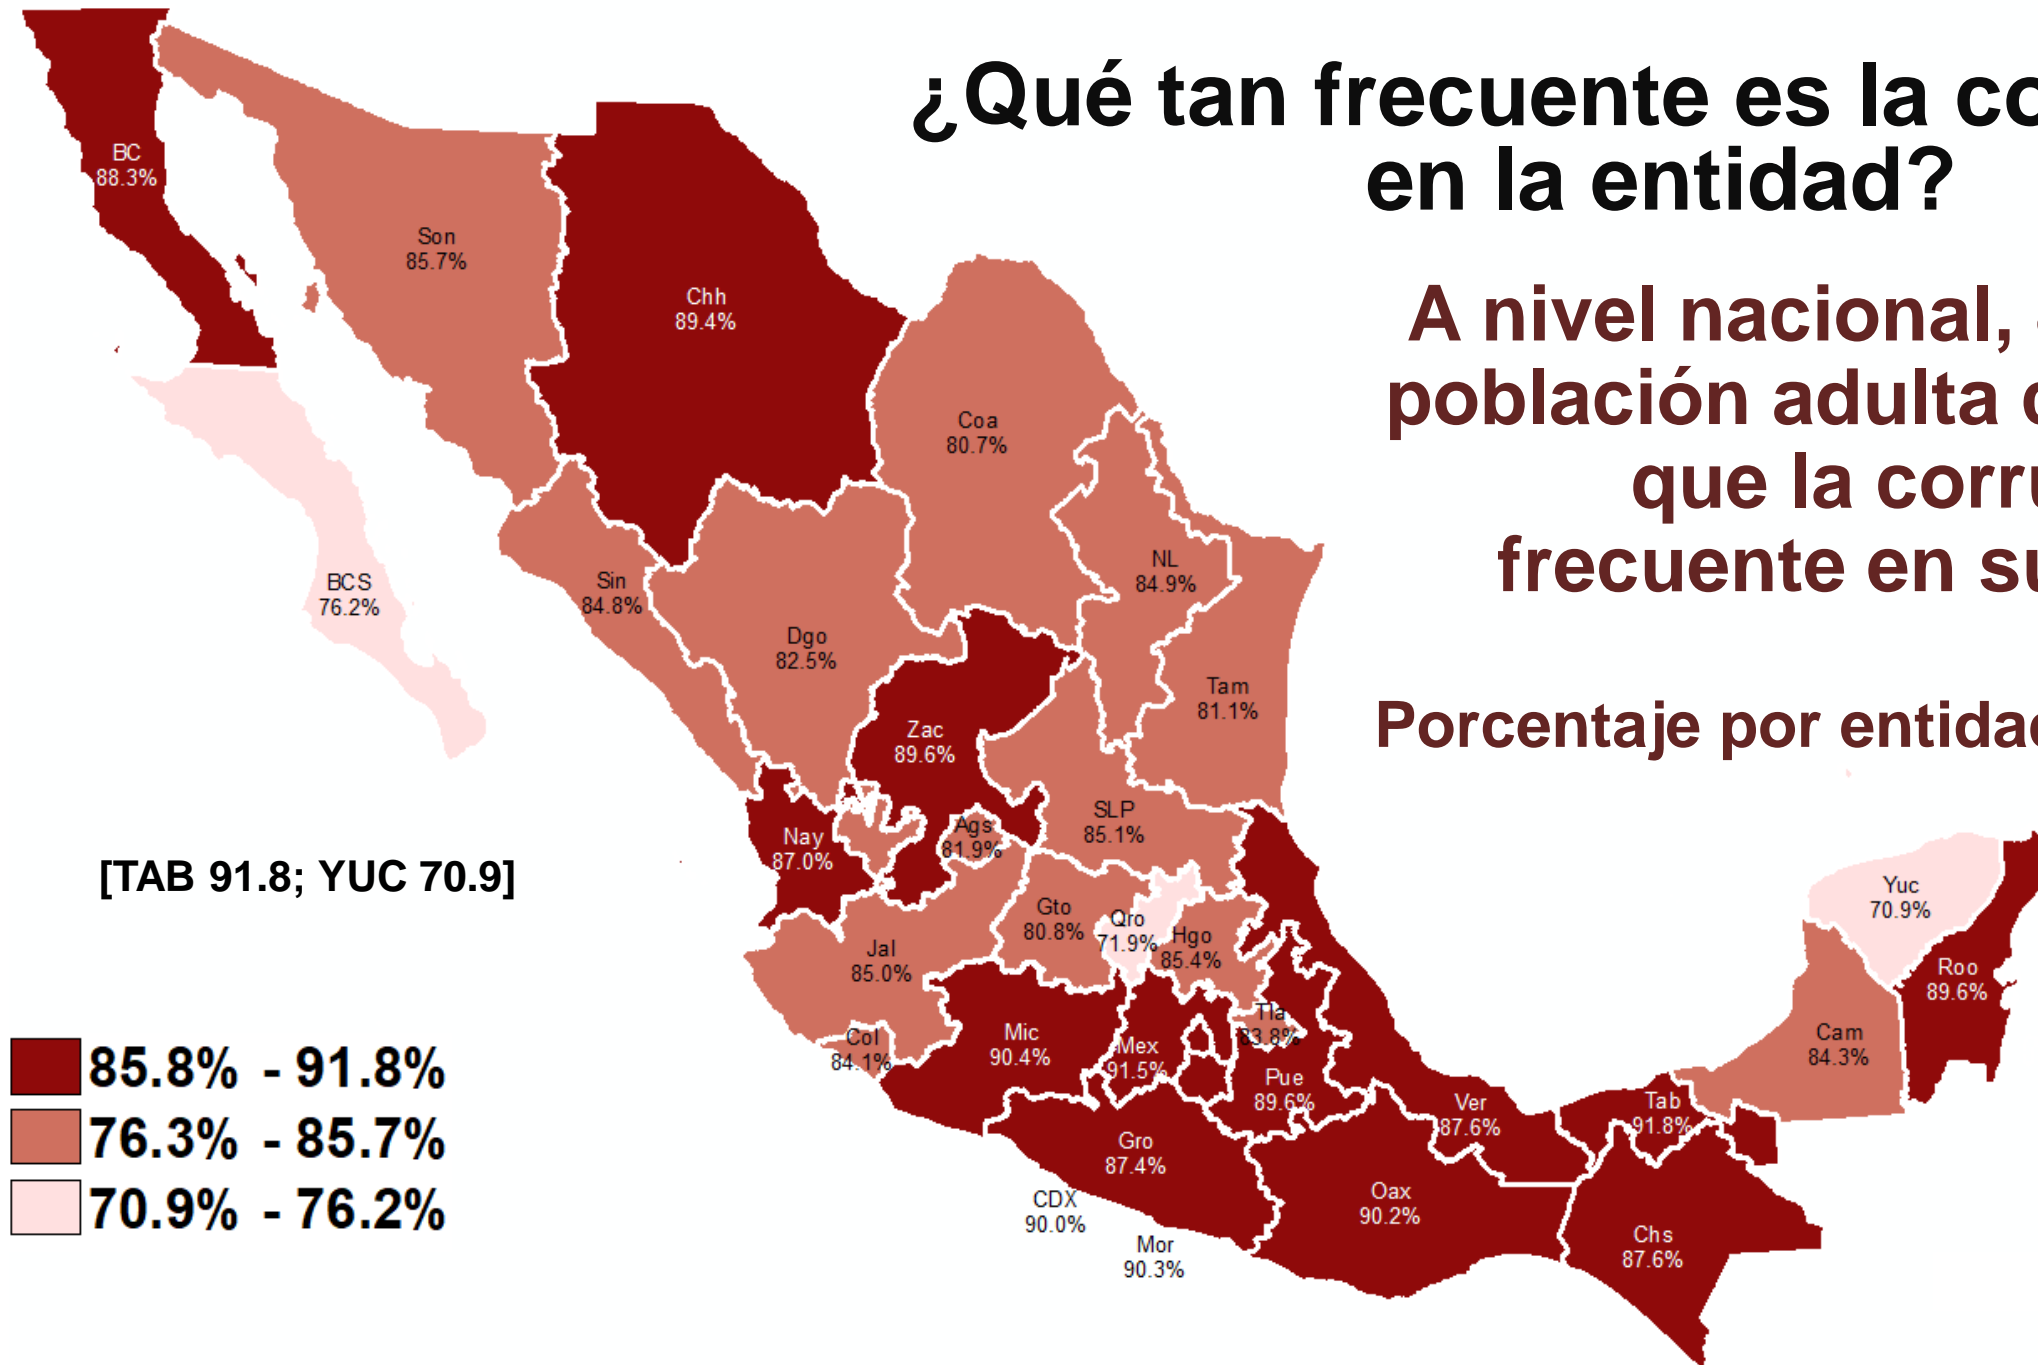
¿Qué tan frecuente es la co
en la entidad?

A nivel nacional,
población adulta c
que la corru
frecuente en su

Porcentaje por entidad

BC
88.3%

Son
85.7%

Chh
89.4%

Coa
80.7%

NL
84.9%

BCS
76.2%

Sin
84.8%

Dgo
82.5%

Tam
81.1%

Zac
89.6%

SLP
85.1%

Ags
81.9%

Nay
87.0%

[TAB 91.8; YUC 70.9]

Yuc
70.9%

Gto
80.8%

Qro
71.9%

Hgo
85.4%

Jal
85.0%

Roo
89.6%

Tla
83.8%

Col
84.1%

Mic
90.4%

Mex
91.5%

Cam
84.3%

Pue
89.6%

Ver
87.6%

Tab
91.8%

Gro
87.4%

CDX
90.0%

Oax
90.2%

Chs
87.6%

Mor
90.3%

85.8% - 91.8%
76.3% - 85.7%
70.9% - 76.2%